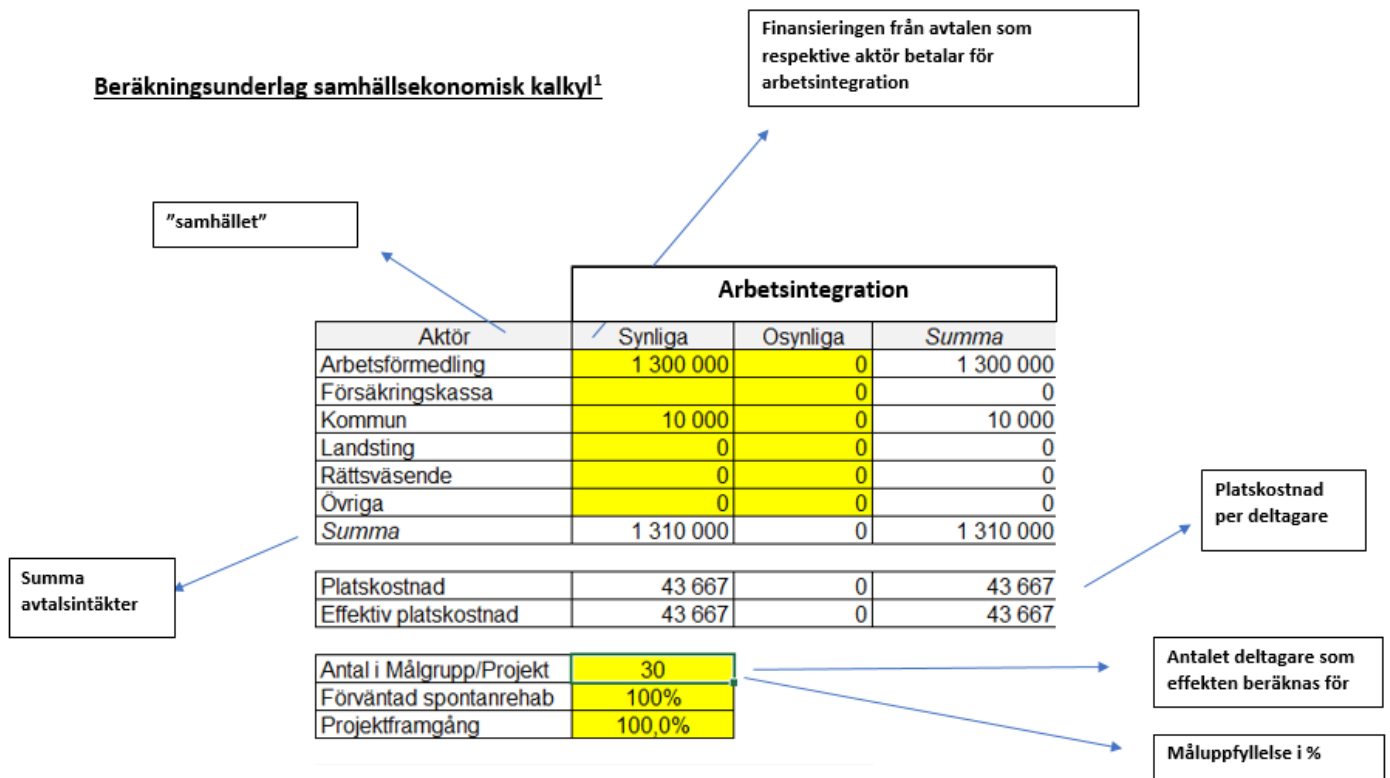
Beräkningsunderlag samhällsekonomisk kalkyl$^1$

Finansieringen från avtalen som respektive aktör betalar för arbetsintegration

”samhället”

Arbetsintegration

| Aktör | Synliga | Osynliga | Summa |
|---|---|---|---|
| Arbetsförmedling | 1 300 000 | 0 | 1 300 000 |
| Försäkringskassa | | 0 | 0 |
| Kommun | 10 000 | 0 | 10 000 |
| Landsting | 0 | 0 | 0 |
| Rättsväsende | 0 | 0 | 0 |
| Övriga | 0 | 0 | 0 |
| Summa | 1 310 000 | 0 | 1 310 000 |

| | | | |
|---|---|---|---|
| Platskostnad | 43 667 | 0 | 43 667 |
| Effektiv platskostnad | 43 667 | 0 | 43 667 |

| | |
|---|---|
| Antal i Målgrupp/Projekt | 30 |
| Förväntad spontanrehab | 100% |
| Projektframgång | 100,0% |

Platskostnad per deltagare

Summa avtalsintäkter

Antalet deltagare som effekten beräknas för

Måluppfyllelse i %